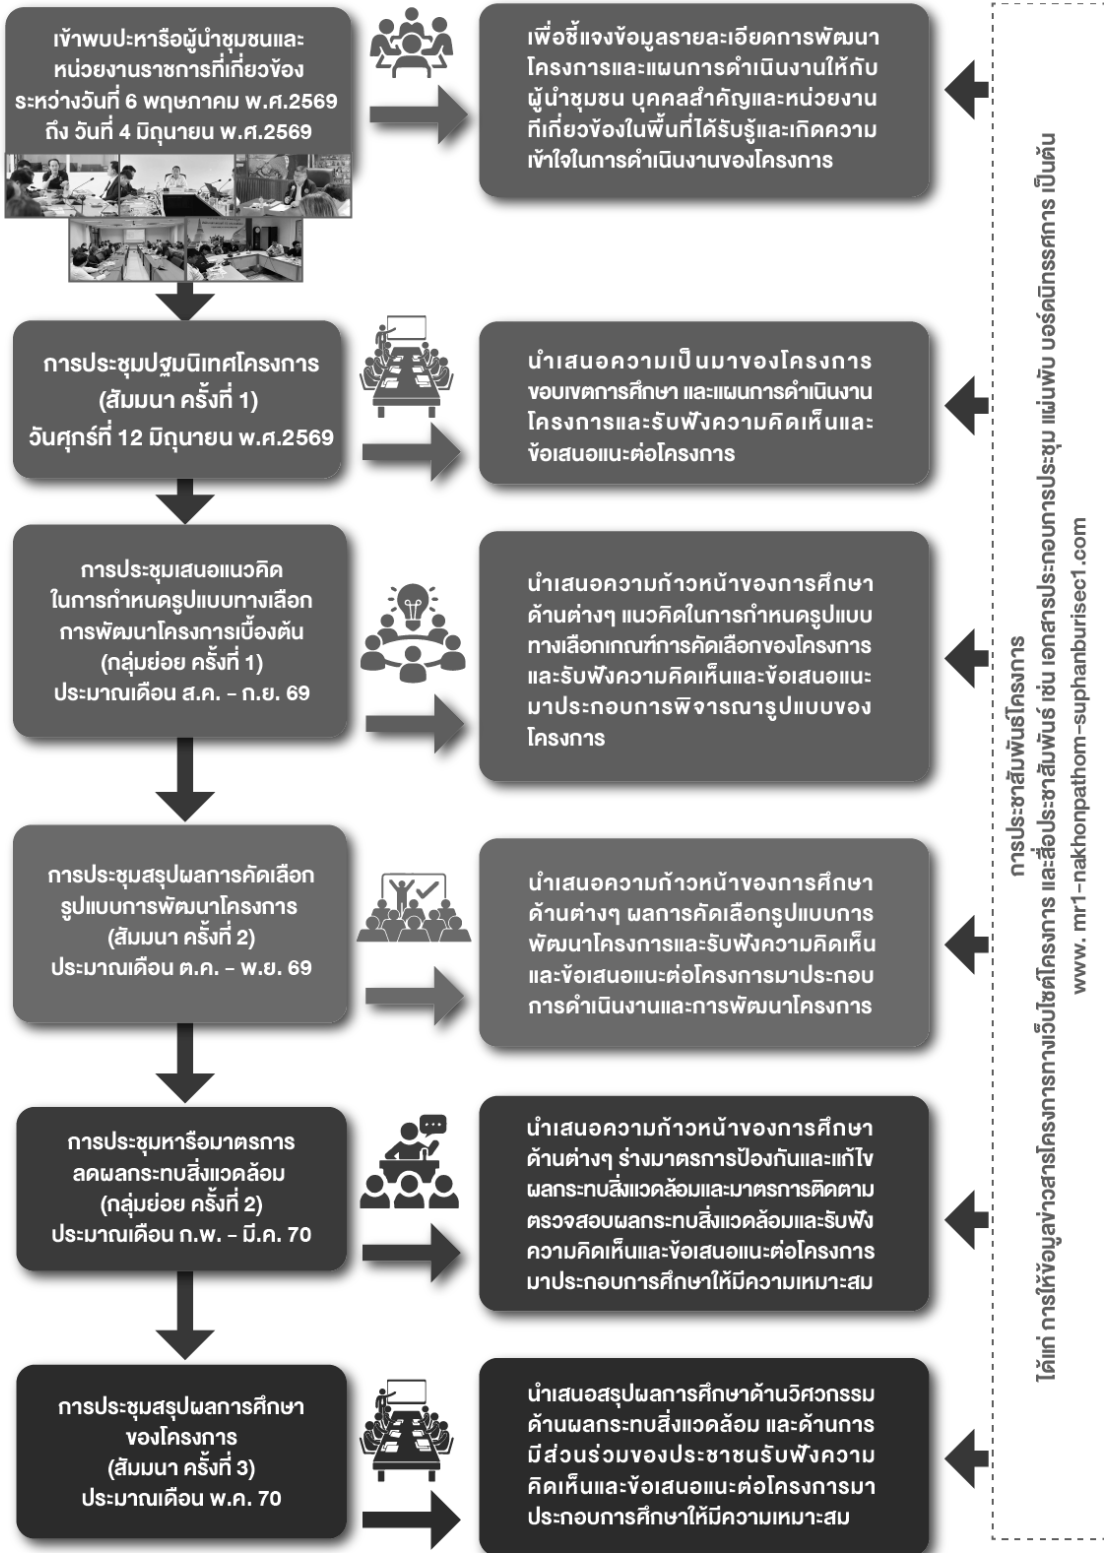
เข้าพบปะหารือผู้นำชุมชนและหน่วยงานราชการที่เกี่ยวข้อง ระหว่างวันที่ 6 พฤษภาคม พ.ศ.2569 ถึง วันที่ 4 มิถุนายน พ.ศ.2569

เพื่อชี้แจงข้อมูลรายละเอียดการพัฒนาโครงการและแผนการดำเนินงานให้กับผู้นำชุมชน บุคคลสำคัญและหน่วยงานที่เกี่ยวข้องในพื้นที่ได้รับรู้และเกิดความเข้าใจในการดำเนินงานของโครงการ

การประชุมปฐมนิเทศโครงการ (สัมมนา ครั้งที่ 1) วันศุกร์ที่ 12 มิถุนายน พ.ศ.2569

นำเสนอความเป็นมาของโครงการ ขอบเขตการศึกษา และแผนการดำเนินงานโครงการและรับฟังความคิดเห็นและข้อเสนอแนะต่อโครงการ

การประชุมเสนอแนวคิดในการกำหนดรูปแบบทางเลือกการพัฒนาโครงการเบื้องต้น (กลุ่มย่อย ครั้งที่ 1) ประมาณเดือน ส.ค. – ก.ย. 69

นำเสนอความก้าวหน้าของการศึกษาด้านต่างๆ แนวคิดในการกำหนดรูปแบบทางเลือกเกณฑ์การคัดเลือกของโครงการ และรับฟังความคิดเห็นและข้อเสนอแนะมาประกอบการพิจารณารูปแบบของโครงการ

การประชุมสรุปผลการคัดเลือกรูปแบบการพัฒนาโครงการ (สัมมนา ครั้งที่ 2) ประมาณเดือน ต.ค. – พ.ย. 69

นำเสนอความก้าวหน้าของการศึกษาด้านต่างๆ ผลการคัดเลือกรูปแบบการพัฒนาโครงการและรับฟังความคิดเห็นและข้อเสนอแนะต่อโครงการมาประกอบการดำเนินงานและการพัฒนาโครงการ

การประชุมหารือมาตรการลดผลกระทบสิ่งแวดล้อม (กลุ่มย่อย ครั้งที่ 2) ประมาณเดือน ก.พ. – มี.ค. 70

นำเสนอความก้าวหน้าของการศึกษาด้านต่างๆ ร่างมาตรการป้องกันและแก้ไขผลกระทบสิ่งแวดล้อมและมาตรการติดตามตรวจสอบผลกระทบสิ่งแวดล้อมและรับฟังความคิดเห็นและข้อเสนอแนะต่อโครงการมาประกอบการศึกษาให้มีความเหมาะสม

การประชุมสรุปผลการศึกษาของโครงการ (สัมมนา ครั้งที่ 3) ประมาณเดือน พ.ค. 70

นำเสนอสรุปผลการศึกษาด้านวิศวกรรม ด้านผลกระทบสิ่งแวดล้อม และด้านการมีส่วนร่วมของประชาชนรับฟังความคิดเห็นและข้อเสนอแนะต่อโครงการมาประกอบการศึกษาให้มีความเหมาะสม

การประชาสัมพันธ์โครงการ
ได้แก่ การให้ข้อมูลข่าวสารโครงการทางเว็บไซต์โครงการ และสื่อประชาสัมพันธ์ เช่น เอกสารประกอบการประชุม แผ่นพับ บอร์ดนิทรรศการ เป็นต้น
www. mr1-nakhonpathom-suphanburisec1.com